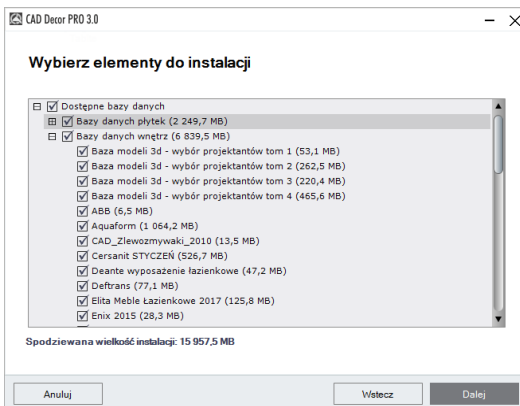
CAD Decor PRO 3.0

Wybierz elementy do instalacji

Dostępne bazy danych
Bazy danych płytek (2 249,7 MB)
Bazy danych wnętrz (6 839,5 MB)
Baza modeli 3d - wybór projektantów tom 1 (53,1 MB)
Baza modeli 3d - wybór projektantów tom 2 (262,5 MB)
Baza modeli 3d - wybór projektantów tom 3 (220,4 MB)
Baza modeli 3d - wybór projektantów tom 4 (465,6 MB)
ABB (6,5 MB)
Aquaform (1 064,2 MB)
CAD_Zlewozmywaki_2010 (13,5 MB)
Cersanit STYCZEŃ (526,7 MB)
Deante wyposażenie łazienkowe (47,2 MB)
Deftrans (77,1 MB)
Elita Meble Łazienkowe 2017 (125,8 MB)
Enix 2015 (28,3 MB)

Spodziewana wielkość instalacji: 15 957,5 MB

Anuluj
Wstecz
Dalej